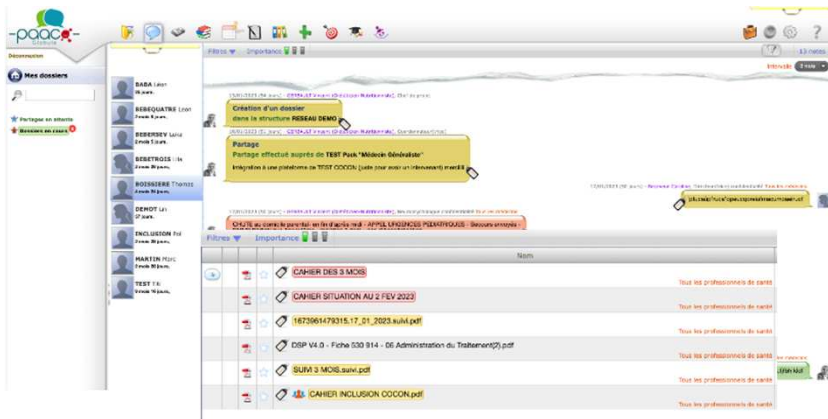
-paaco-
Déconnexion
Mes dossiers
Partage en attente
Dossiers en cours

BABA Léon
BEBEQUATRE Léon
BEBERSEV Lana
BEBETROIS Lila
BOISSIERE Thomas
DEMOT Lia
INCLUSION Pol
MARTIN Marc
TEST Titi

Filtres ▼ Importance
13 notes
Intervalle 3 mois

Création d'un dossier
dans la structure RESEAU DEMO

Partage
Partage effectué auprès de TEST Pack "Médecin Généraliste"
Intégration à une plateforme de TEST COCON (suite pour avoir un intervenant) merci!

https://cocon.paaco.fr

CHUTE au cours de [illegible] - APPEL URGENCES PEDIATRIQUES - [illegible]

Filtres ▼ Importance

Nom

| Nom | |
|---|---|
| CAHIER DES 3 MOIS | Tous les professionnels de santé |
| CAHIER SITUATION AU 2 FEV 2023 | Tous les professionnels de santé |
| 1673961479315.17_01_2023.suivi.pdf | Tous les professionnels de santé |
| DSP V4.0 - Fiche 530 814 - 06 Administration du Traitement(2).pdf | Tous les professionnels de santé |
| SUIVI 3 MOIS.suivi.pdf | Tous les professionnels de santé |
| CAHIER INCLUSION COCON.pdf | Tous les professionnels de santé |